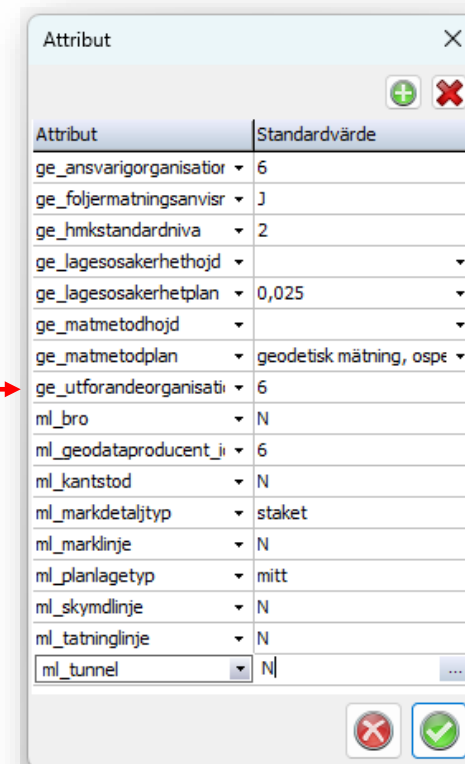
Attribut

| Attribut | Standardvärde |
|---|---|
| ge_ansvarigorganisatior | 6 |
| ge_foljermatningsanvisr | J |
| ge_hmkstandardniva | 2 |
| ge_lagesosakerhethojd | |
| ge_lagesosakerhetplan | 0,025 |
| ge_matmetodhojd | |
| ge_matmetodplan | geodetisk mätning, ospe |
| ge_utforandeorganisati | 6 |
| ml_bro | N |
| ml_geodataproducent_i | 6 |
| ml_kantstod | N |
| ml_markdetaljtyp | staket |
| ml_marklinje | N |
| ml_planlagetyp | mitt |
| ml_skymdlinje | N |
| ml_tatninglinje | N |
| ml_tunnel | N |

...